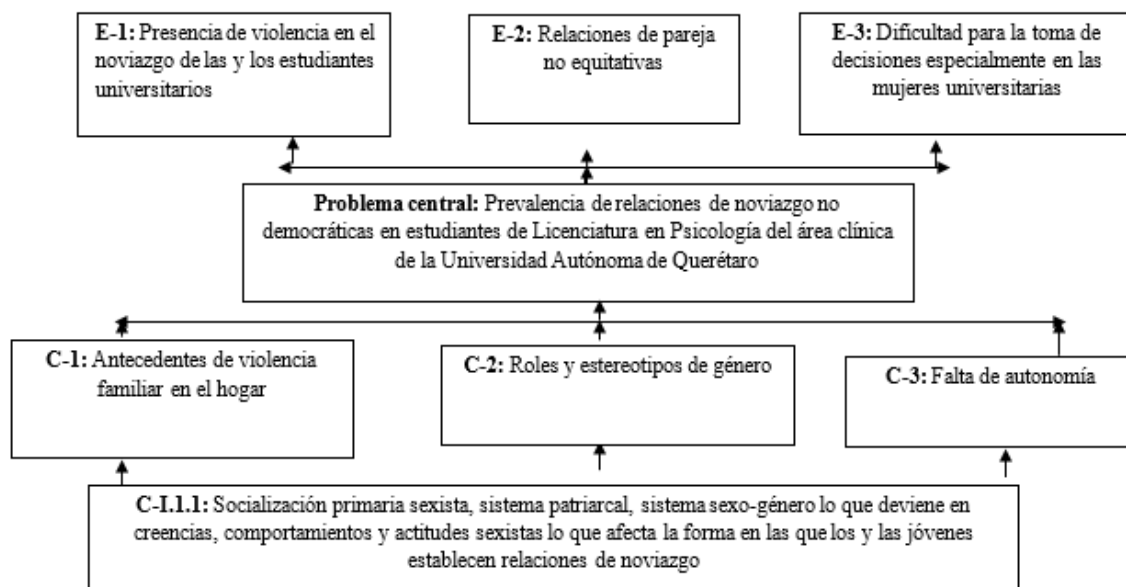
**E-1:** Presencia de violencia en el noviazgo de las y los estudiantes universitarios

**E-2:** Relaciones de pareja no equitativas

**E-3:** Dificultad para la toma de decisiones especialmente en las mujeres universitarias

**Problema central:** Prevalencia de relaciones de noviazgo no democráticas en estudiantes de Licenciatura en Psicología del área clínica de la Universidad Autónoma de Querétaro

**C-1:** Antecedentes de violencia familiar en el hogar

**C-2:** Roles y estereotipos de género

**C-3:** Falta de autonomía

**C-I.1.1:** Socialización primaria sexista, sistema patriarcal, sistema sexo-género lo que deviene en creencias, comportamientos y actitudes sexistas lo que afecta la forma en las que los y las jóvenes establecen relaciones de noviazgo